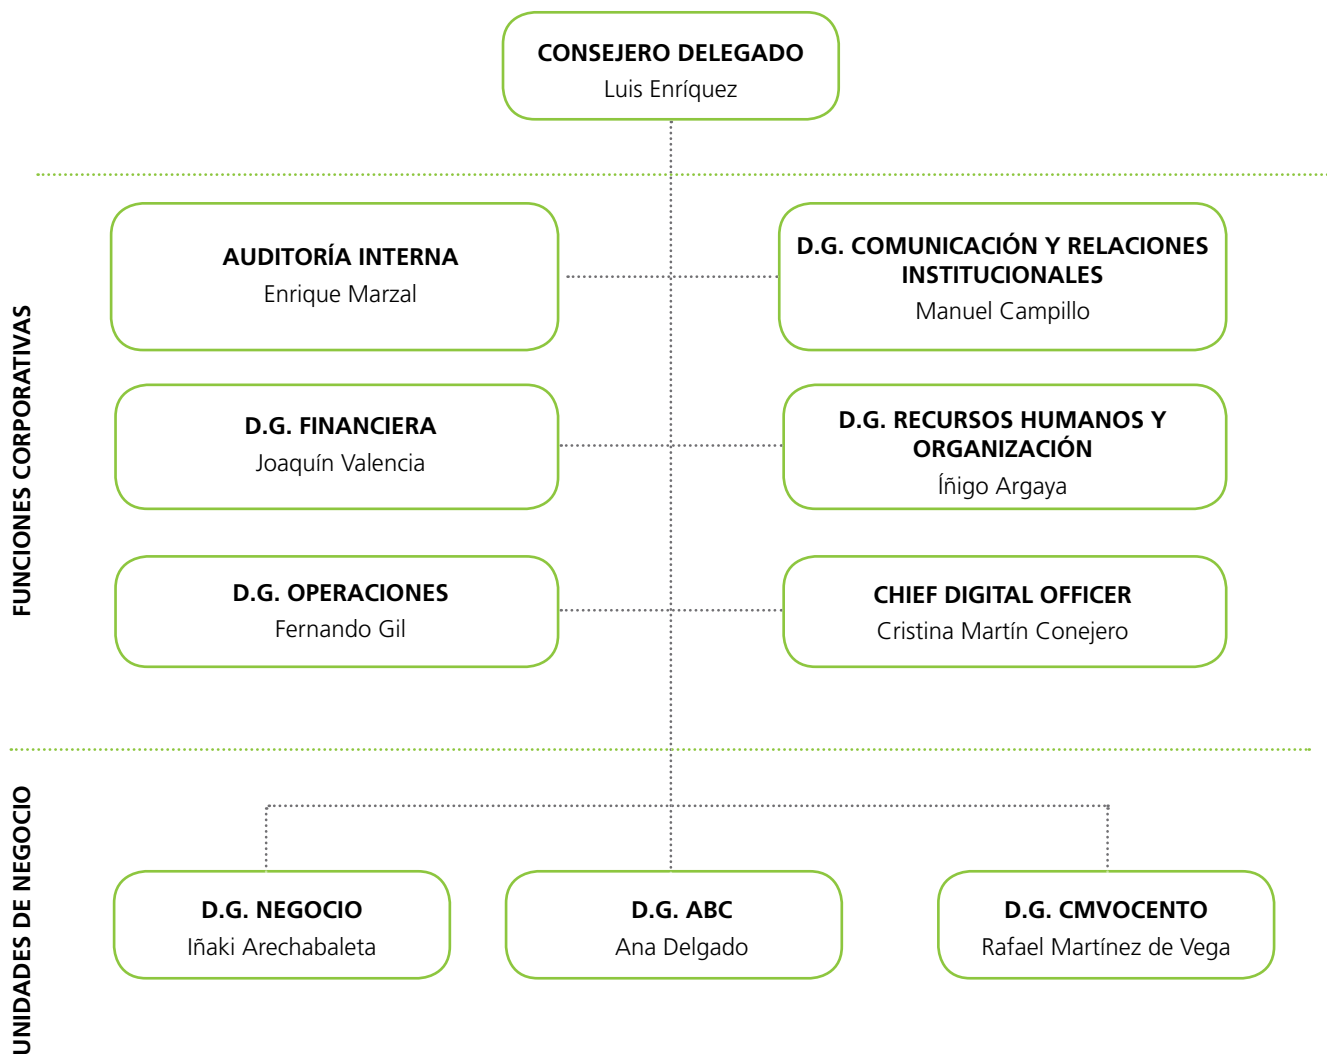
CONSEJERO DELEGADO
Luis Enríquez

FUNCIONES CORPORATIVAS

AUDITORÍA INTERNA
Enrique Marzal

D.G. COMUNICACIÓN Y RELACIONES INSTITUCIONALES
Manuel Campillo

D.G. FINANCIERA
Joaquín Valencia

D.G. RECURSOS HUMANOS Y ORGANIZACIÓN
Íñigo Argaya

D.G. OPERACIONES
Fernando Gil

CHIEF DIGITAL OFFICER
Cristina Martín Conejero

UNIDADES DE NEGOCIO

D.G. NEGOCIO
Iñaki Arechabaleta

D.G. ABC
Ana Delgado

D.G. CMVOCENTO
Rafael Martínez de Vega